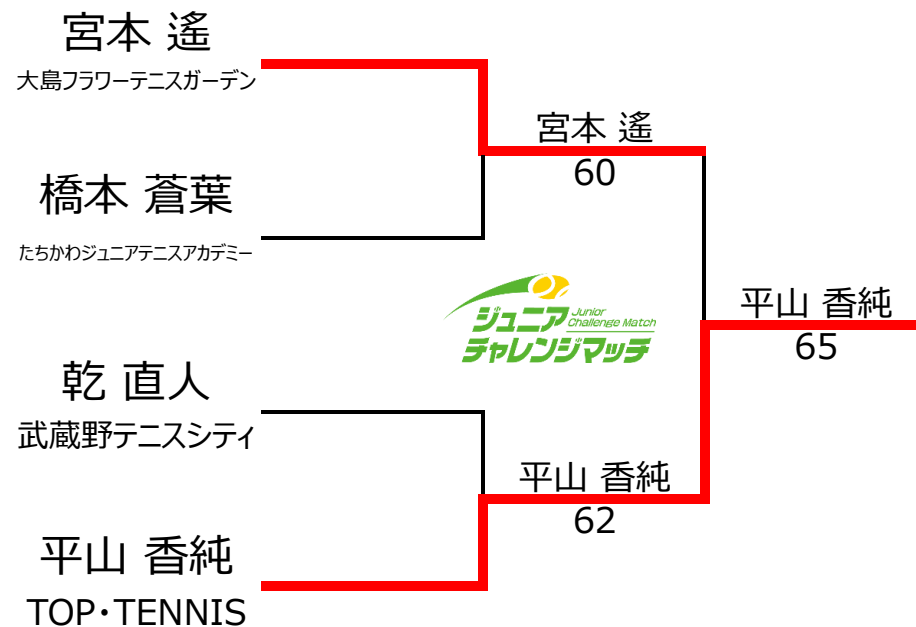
宮本 遙
大島フラワーテニスガーデン

橋本 蒼葉
たちかわジュニアテニスアカデミー

乾 直人
武蔵野テニスシティ

平山 香純
TOP・TENNIS

宮本 遙
60

平山 香純
62

平山 香純
65

ジュニア Junior Challenge Match
チャレンジマッチ